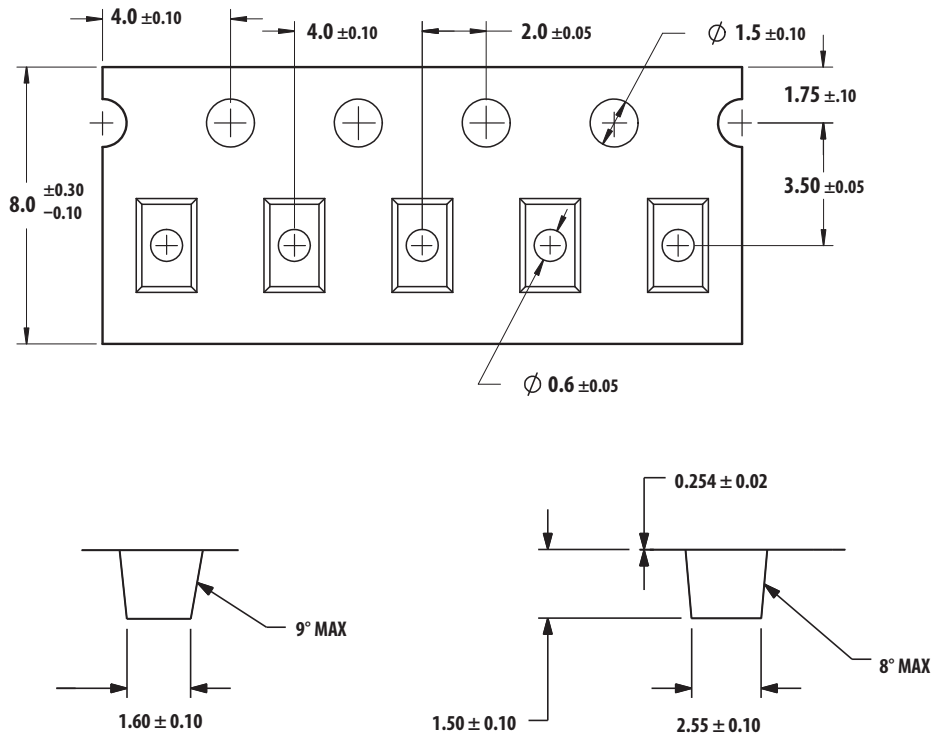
$4.0 \pm 0.10$

$4.0 \pm 0.10$

$2.0 \pm 0.05$

$\phi$ $1.5 \pm 0.10$

$1.75 \pm .10$

$8.0$ $^{\pm 0.30}_{-0.10}$

$3.50 \pm 0.05$

$\phi$ $0.6 \pm 0.05$

$0.254 \pm 0.02$

9° MAX

8° MAX

$1.60 \pm 0.10$

$1.50 \pm 0.10$

$2.55 \pm 0.10$